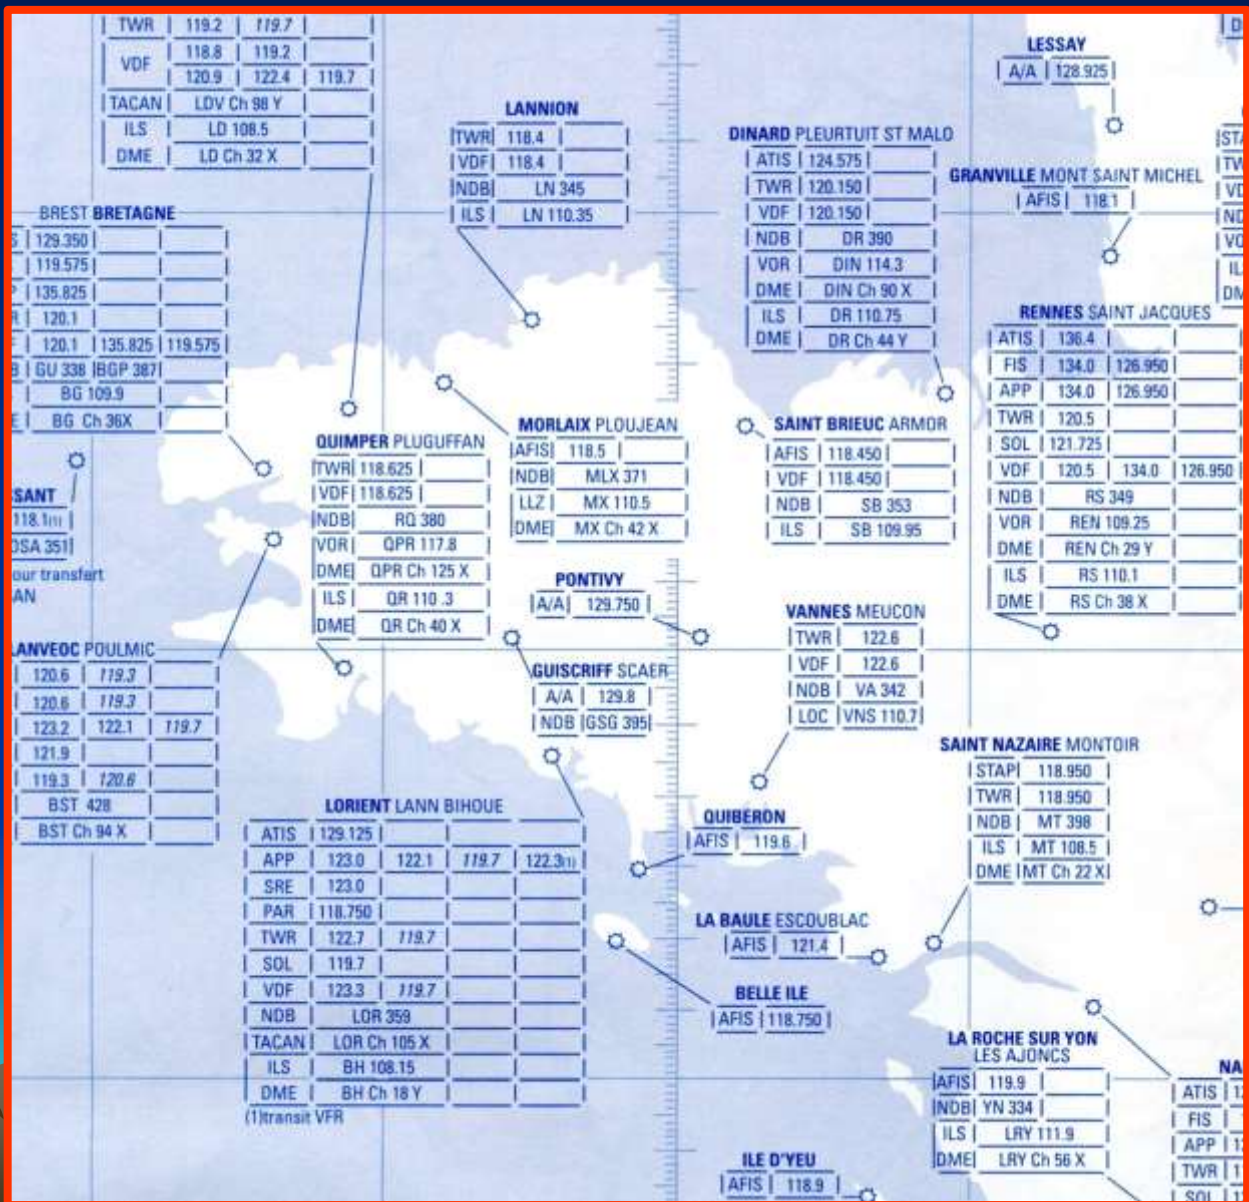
| TWR | 119.2 | 119.7 |
| VDF | 118.8 | 119.2 | |
| | 120.9 | 122.4 | 119.7 |
| TACAN | LDV Ch 98 Y | |
| ILS | LD 108.5 | |
| DME | LD Ch 32 X | |

BREST BRETAGNE
| 129.350 | | |
| 119.575 | | |
| 135.825 | | |
| 120.1 | | |
| 120.1 | 135.825 | 119.575 |
| GU 338 | BGP 387 | |
| BG 109.9 | | |
| BG Ch 36X | | |

SANT
118.1(1)
OSA 351
our transfert
AN

LANNION
| TWR | 118.4 | |
| VDF | 118.4 | |
| NDB | LN 345 | |
| ILS | LN 110.35 | |

DINARD PLEURTUIT ST MALO
| ATIS | 124.575 | |
| TWR | 120.150 | |
| VDF | 120.150 | |
| NDB | DR 390 | |
| VOR | DIN 114.3 | |
| DME | DIN Ch 90 X | |
| ILS | DR 110.75 | |
| DME | DR Ch 44 Y | |

LESSAY
| A/A | 128.925 |

GRANVILLE MONT SAINT MICHEL
| AFIS | 118.1 |

RENNES SAINT JACQUES
| ATIS | 136.4 | | | |
| FIS | 134.0 | 126.950 | | |
| APP | 134.0 | 126.950 | | |
| TWR | 120.5 | | | |
| SOL | 121.725 | | | |
| VDF | 120.5 | 134.0 | 126.950 | |
| NDB | RS 349 | | | |
| VOR | REN 109.25 | | | |
| DME | REN Ch 29 Y | | | |
| ILS | RS 110.1 | | | |
| DME | RS Ch 38 X | | | |

QUIMPER PLUGUFFAN
| TWR | 118.625 | |
| VDF | 118.625 | |
| NDB | RQ 380 | |
| VOR | QPR 117.8 | |
| DME | QPR Ch 125 X | |
| ILS | QR 110.3 | |
| DME | QR Ch 40 X | |

MORLAIX PLOUJEAN
| AFIS | 118.5 | |
| NDB | MLX 371 | |
| LLZ | MX 110.5 | |
| DME | MX Ch 42 X | |

SAINT BRIEUC ARMOR
| AFIS | 118.450 | |
| VDF | 118.450 | |
| NDB | SB 353 | |
| ILS | SB 109.95 | |

PONTIVY
| A/A | 129.750 |

VANNES MEUCON
| TWR | 122.6 |
| VDF | 122.6 |
| NDB | VA 342 |
| LOC | VNS 110.7 |

LANVEOC POULMIC
| 120.6 | 119.3 | |
| 120.6 | 119.3 | |
| 123.2 | 122.1 | 119.7 |
| 121.9 | | |
| 119.3 | 120.6 | |
| BST 428 | | |
| BST Ch 94 X | | |

GUISCRIFF SCAER
| A/A | 129.8 |
| NDB | GSG 395 |

SAINT NAZAIRE MONTOIR
| STAP | 118.950 |
| TWR | 118.950 |
| NDB | MT 398 |
| ILS | MT 108.5 |
| DME | MT Ch 22 X |

LORIENT LANN BIHOUE
| ATIS | 129.125 | | | |
| APP | 123.0 | 122.1 | 119.7 | 122.3(1) |
| SRE | 123.0 | | | |
| PAR | 118.750 | | | |
| TWR | 122.7 | 119.7 | | |
| SOL | 119.7 | | | |
| VDF | 123.3 | 119.7 | | |
| NDB | LOR 359 | | | |
| TACAN | LOR Ch 105 X | | | |
| ILS | BH 108.15 | | | |
| DME | BH Ch 18 Y | | | |
(1)transit VFR

QUIBERON
| AFIS | 119.6 |

LA BAULE ESCOUBLAC
| AFIS | 121.4 |

BELLE ILE
| AFIS | 118.750 |

LA ROCHE SUR YON
LES AJONCS
| AFIS | 119.9 | |
| NDB | YN 334 | |
| ILS | LRY 111.9 | |
| DME | LRY Ch 56 X | |

NA
| ATIS |
| FIS |
| APP |
| TWR |
| SOL |

ILE D'YEU
| AFIS | 118.9 |